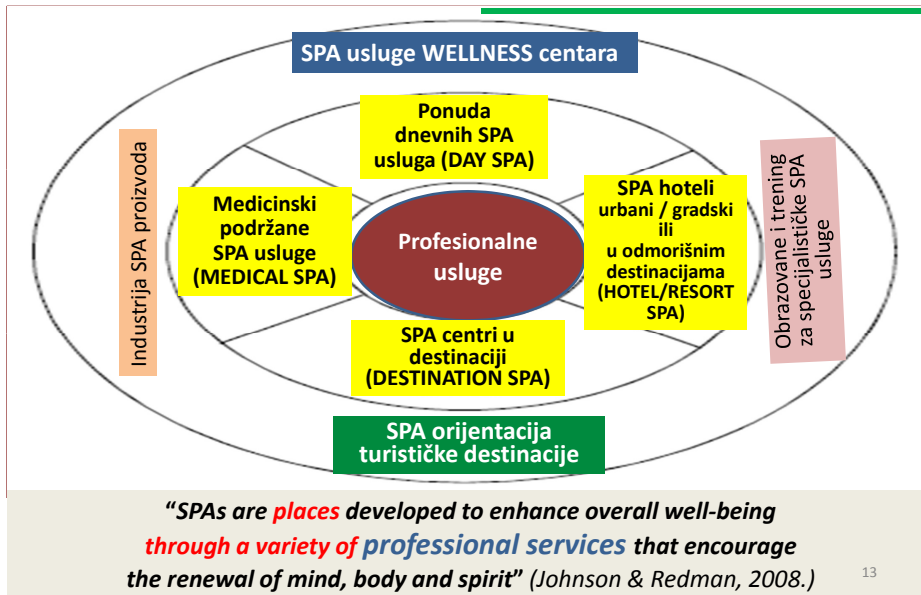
SPA usluge WELLNESS centara

Industrija SPA proizvoda

Ponuda dnevnih SPA usluga (DAY SPA)

Medicinski podržane SPA usluge (MEDICAL SPA)

Profesionalne usluge

SPA hoteli urbani / gradski ili u odmorišnim destinacijama (HOTEL/RESORT SPA)

SPA centri u destinaciji (DESTINATION SPA)

Obrazovane i trening za specijalističke SPA usluge

SPA orijentacija turističke destinacije

"SPAs are places developed to enhance overall well-being through a variety of professional services that encourage the renewal of mind, body and spirit" (Johnson & Redman, 2008.)

13